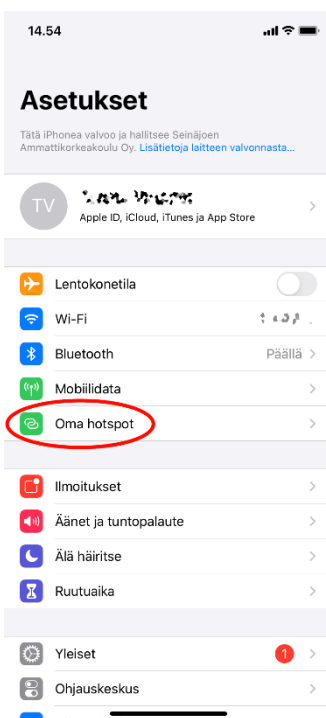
14.54

Asetukset

Tätä iPhonea valvoo ja hallitsee Seinäjoen Ammattikorkeakoulu Oy. Lisätietoja laitteen valvonnasta...

TV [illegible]
Apple ID, iCloud, iTunes ja App Store

Lentokonetila

Wi-Fi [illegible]

Bluetooth Päällä

Mobiilidata

Oma hotspot

Ilmoitukset

Äänet ja tuntopalaute

Älä häiritse

Ruutuaika

Yleiset 1

Ohjauskeskus